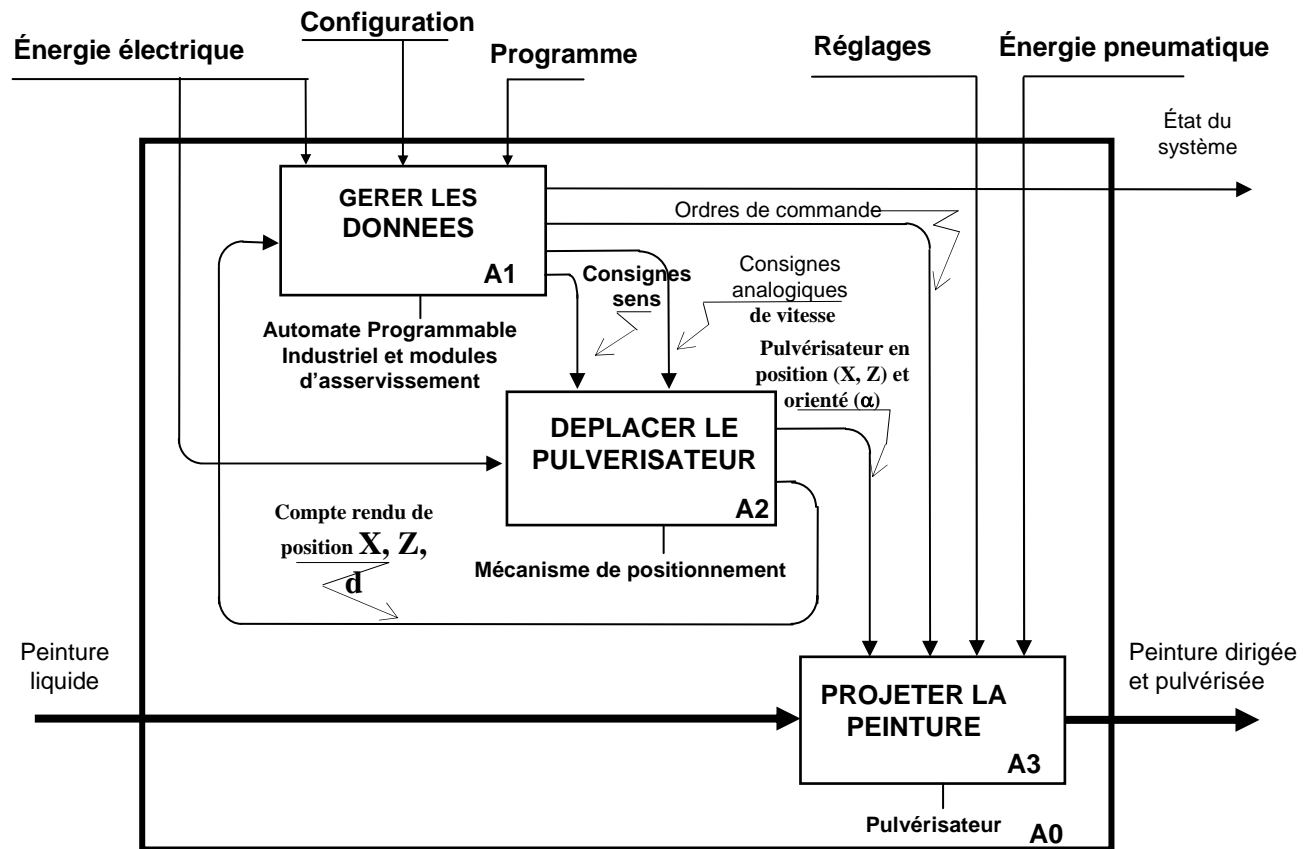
Configuration

Énergie électrique

Programme

Réglages

Énergie pneumatique

État du système

GERER LES DONNEES

A1

Ordres de commande

Consignes sens

Consignes analogiques de vitesse

Automate Programmable Industriel et modules d'asservissement

Pulvérisateur en position (X, Z) et orienté ($\alpha$)

DEPLACER LE PULVERISATEUR

A2

Compte rendu de position X, Z, d

Mécanisme de positionnement

Peinture liquide

PROJETER LA PEINTURE

A3

Peinture dirigée et pulvérisée

Pulvérisateur

A0